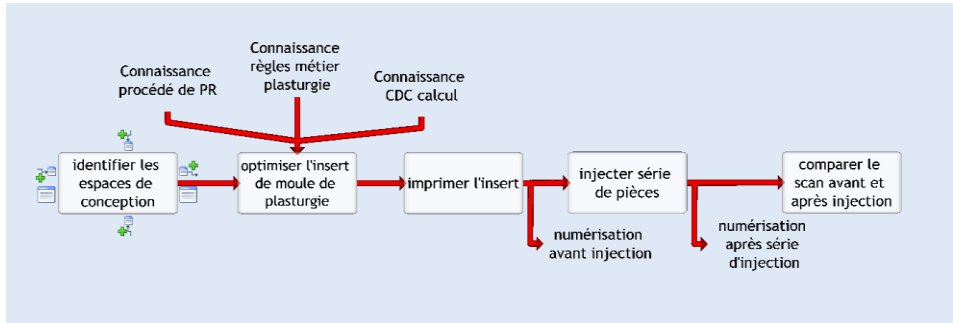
Connaissance règles métier plasturgie

Connaissance procédé de PR

Connaissance CDC calcul

identifier les espaces de conception

optimiser l'insert de moule de plasturgie

imprimer l'insert

injecter série de pièces

comparer le scan avant et après injection

numérisation avant injection

numérisation après série d'injection